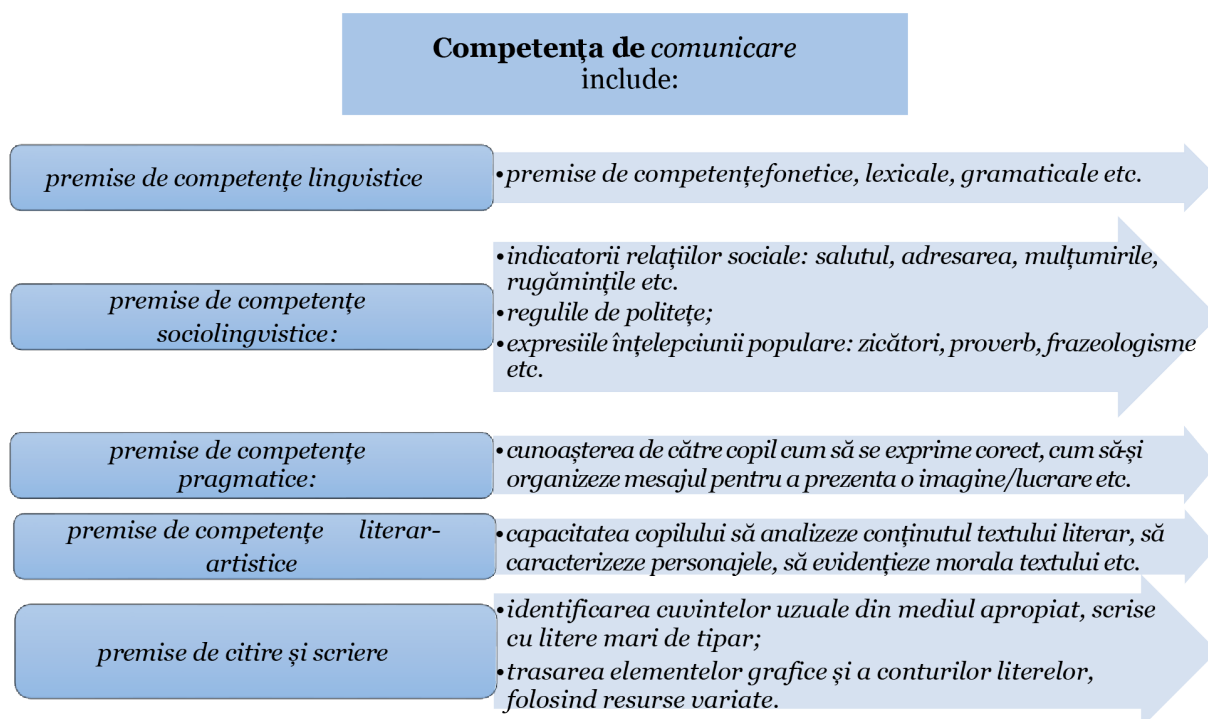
**Competenţa de *comunicare*** include:

*premise de competenţe lingvistice*

• *premise de competenţefonetice, lexicale, gramaticale etc.*

*premise de competenţe sociolingvistice:*

• *indicatorii relaţiilor sociale: salutul, adresarea, mulţumirile, rugăminţile etc.*
• *regulile de politeţe;*
• *expresiile înţelepciunii populare: zicători, proverb, frazeologisme etc.*

*premise de competenţe pragmatice:*

• *cunoaşterea de către copil cum să se exprime corect, cum să-şi organizeze mesajul pentru a prezenta o imagine/lucrare etc.*

*premise de competenţe literar-artistice*

• *capacitatea copilului să analizeze conţinutul textului literar, să caracterizeze personajele, să evidenţieze morala textului etc.*

*premise de citire şi scriere*

• *identificarea cuvintelor uzuale din mediul apropiat, scrise cu litere mari de tipar;*
• *trasarea elementelor grafice şi a conturilor literelor, folosind resurse variate.*